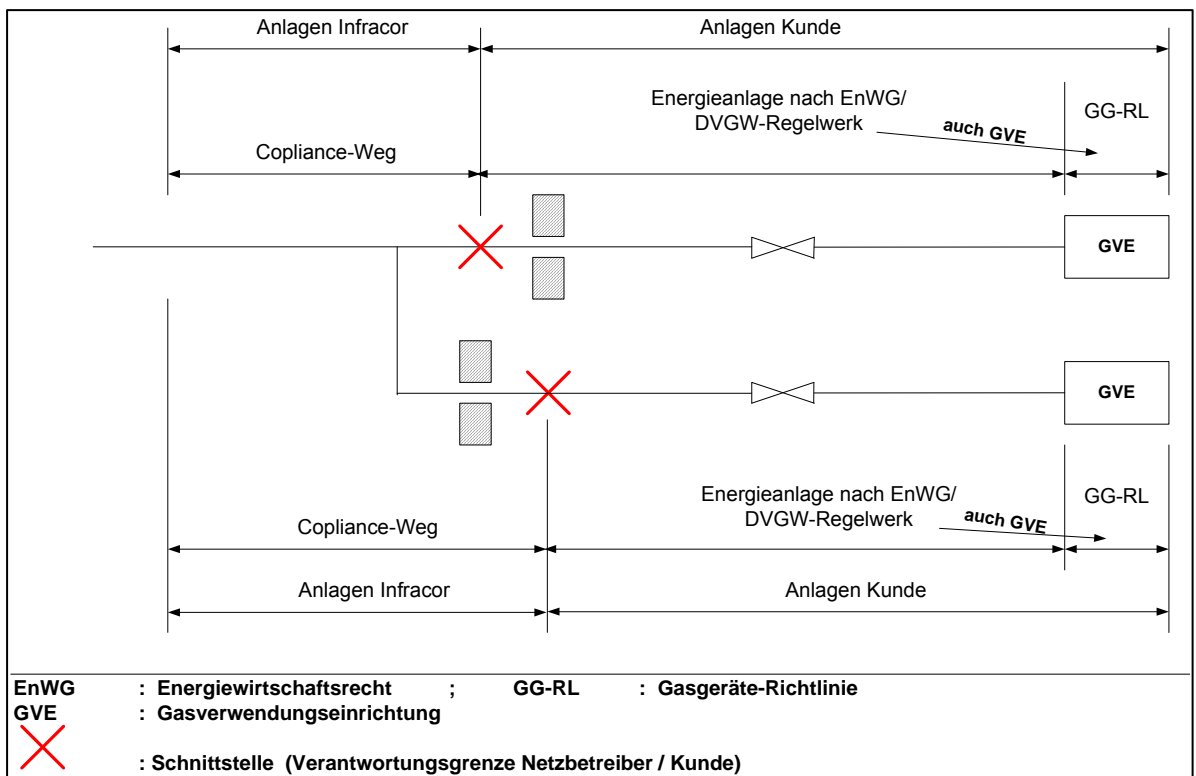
Anlagen Infracor

Anlagen Kunde

Energieanlage nach EnWG/ DVGW-Regelwerk

auch GVE

GG-RL

Copliance-Weg

GVE

GVE

Energieanlage nach EnWG/ DVGW-Regelwerk

auch GVE

GG-RL

Copliance-Weg

Anlagen Infracor

Anlagen Kunde

EnWG : Energiewirtschaftsrecht ; GG-RL : Gasgeräte-Richtlinie
GVE : Gasverwendungseinrichtung

: Schnittstelle (Verantwortungsgrenze Netzbetreiber / Kunde)